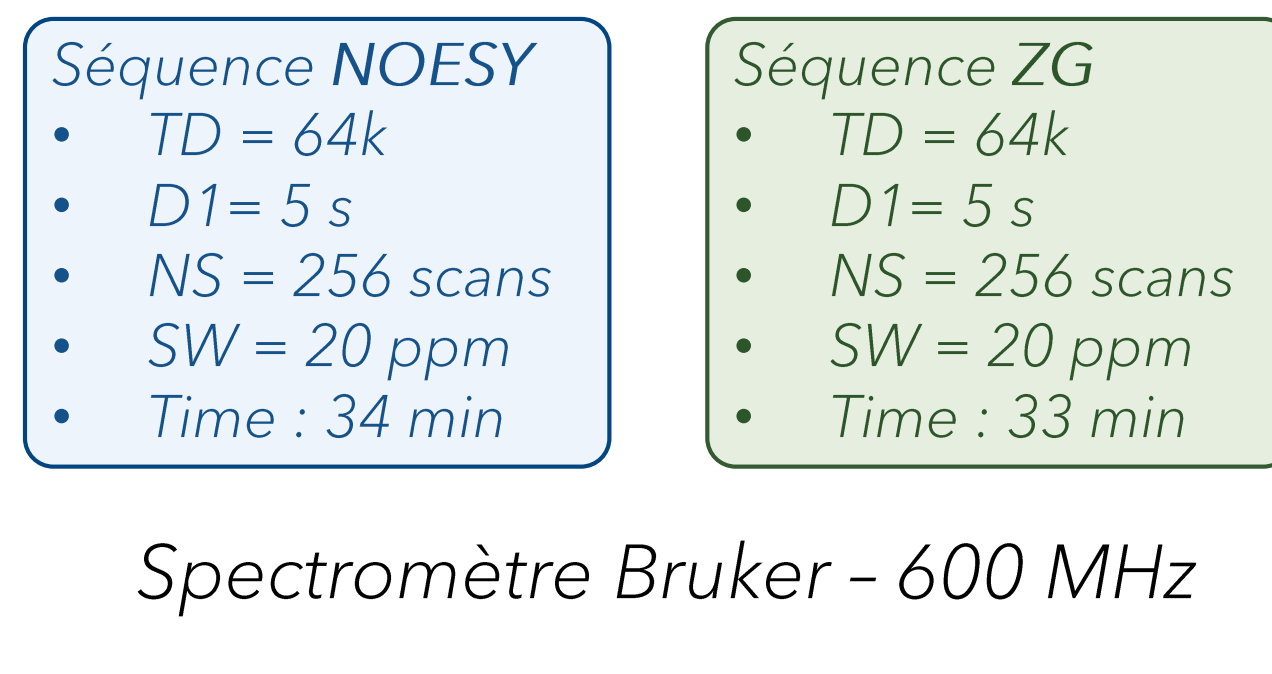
Séquence **NOESY**
- TD = 64k
- D1= 5 s
- NS = 256 scans
- SW = 20 ppm
- Time : 34 min

Séquence **ZG**
- TD = 64k
- D1= 5 s
- NS = 256 scans
- SW = 20 ppm
- Time : 33 min

Spectromètre Bruker – 600 MHz